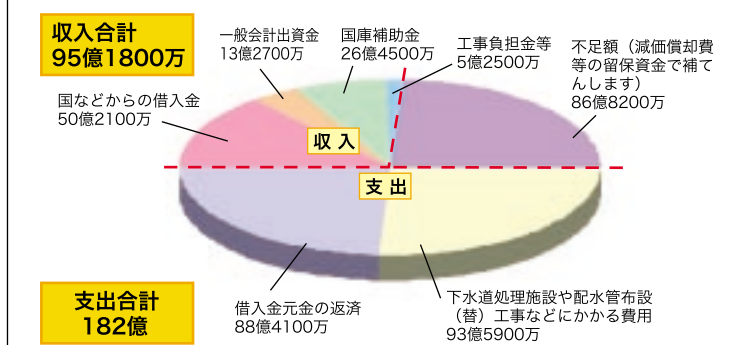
収入合計
95億1800万

一般会計出資金
13億2700万

国庫補助金
26億4500万

工事負担金等
5億2500万

不足額（減価償却費等の留保資金で補てんします）
86億8200万

国などからの借入金
50億2100万

収入

支出

支出合計
182億

借入金元金の返済
88億4100万

下水道処理施設や配水管布設（替）工事などにかかる費用
93億5900万